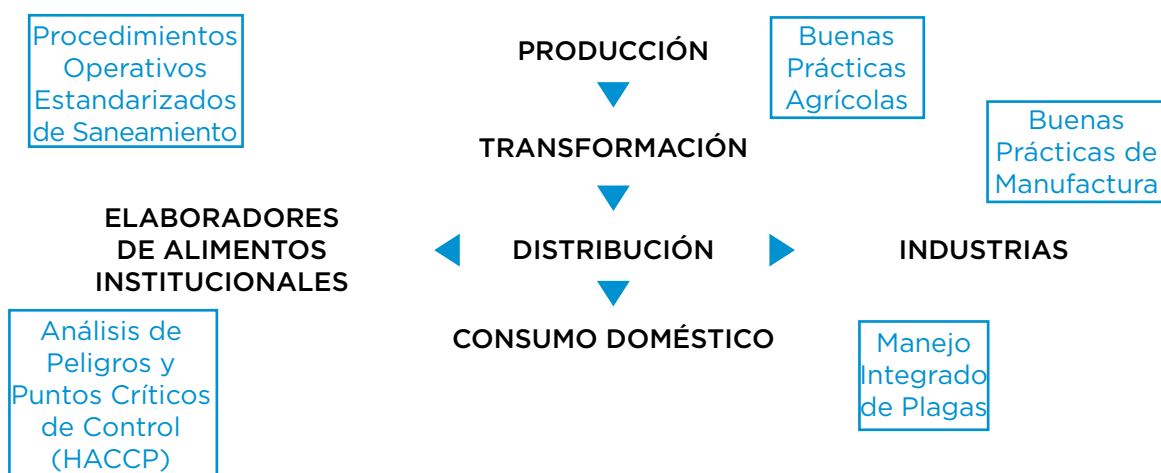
Procedimientos Operativos Estandarizados de Saneamiento

PRODUCCIÓN

Buenas Prácticas Agrícolas

TRANSFORMACIÓN

Buenas Prácticas de Manufactura

ELABORADORES DE ALIMENTOS INSTITUCIONALES

DISTRIBUCIÓN

INDUSTRIAS

CONSUMO DOMÉSTICO

Análisis de Peligros y Puntos Críticos de Control (HACCP)

Manejo Integrado de Plagas